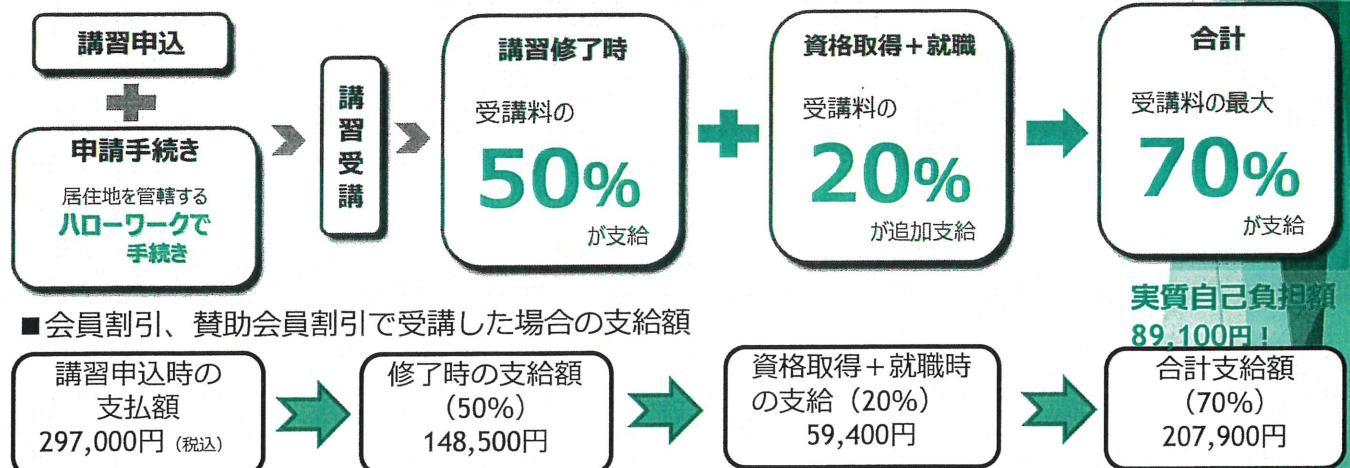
講習申込

申請手続き

居住地を管轄する
ハローワークで
手続き

講習受講

講習修了時

受講料の
50%
が支給

資格取得＋就職

受講料の
20%
が追加支給

合計

受講料の最大
70%
が支給

実質自己負担額
89,100円！

■会員割引、賛助会員割引で受講した場合の支給額

講習申込時の
支払額
297,000円（税込）

修了時の支給額
（50%）
148,500円

資格取得＋就職時
の支給（20%）
59,400円

合計支給額
（70%）
207,900円